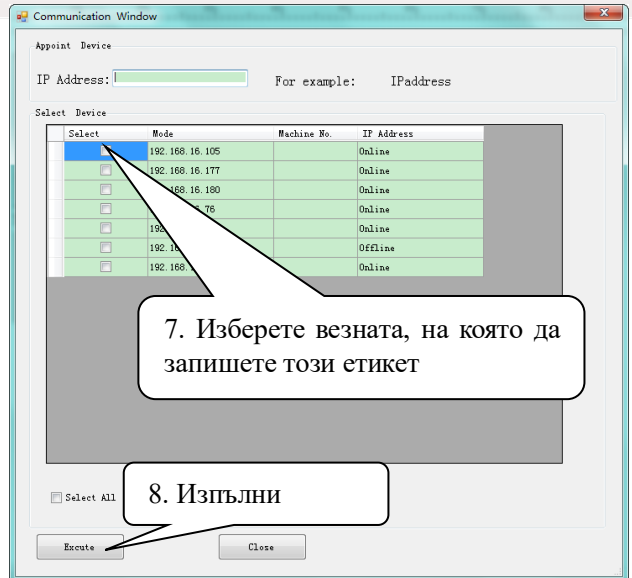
Communication Window

Appoint Device

IP Address:

For example: IPaddress

Select Device

| Select | Mode | Machine No. | IP Address |
|---|---|---|---|
| | 192.168.16.105 | | Online |
| | 192.168.16.177 | | Online |
| | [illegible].168.16.180 | | Online |
| | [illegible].76 | | Online |
| | 192.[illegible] | | Online |
| | 192.16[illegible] | | Offline |
| | 192.168.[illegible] | | Online |

7. Изберете везната, на която да запишете този етикет

Select All

8. Изпълни

Excute

Close